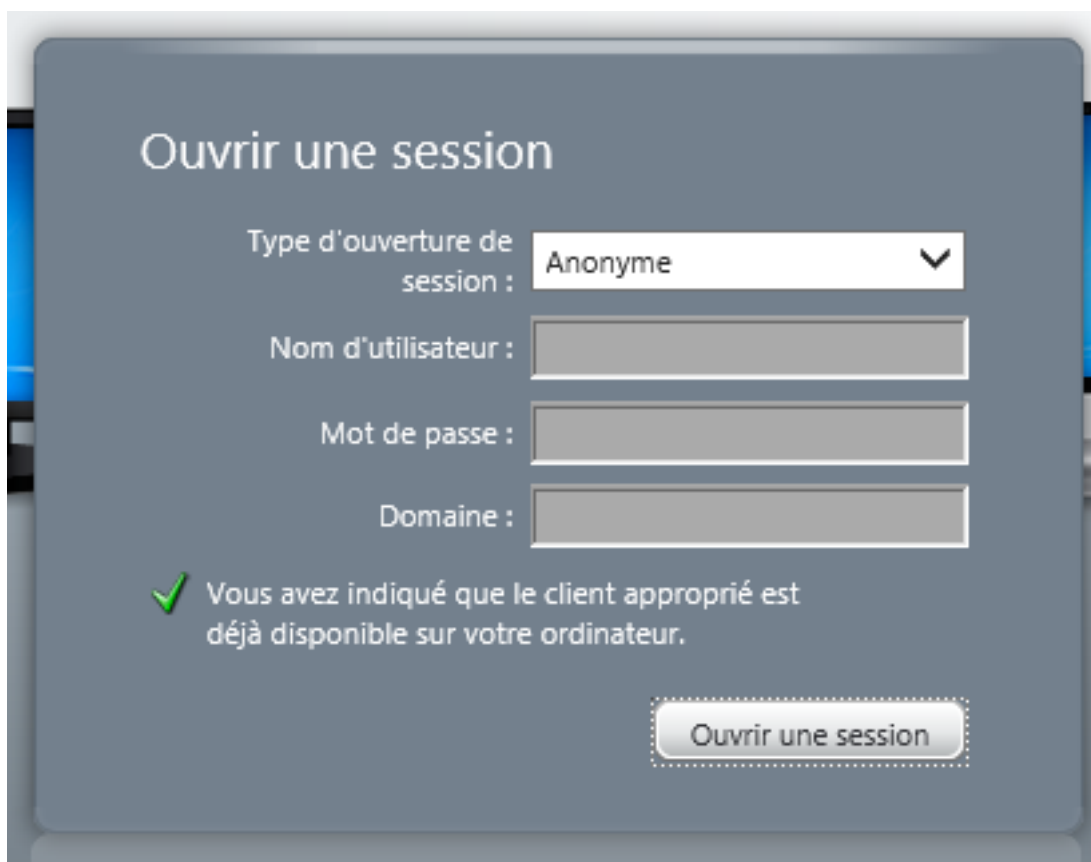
Ouvrir une session

Type d'ouverture de session : Anonyme

Nom d'utilisateur :

Mot de passe :

Domaine :

Vous avez indiqué que le client approprié est déjà disponible sur votre ordinateur.

Ouvrir une session